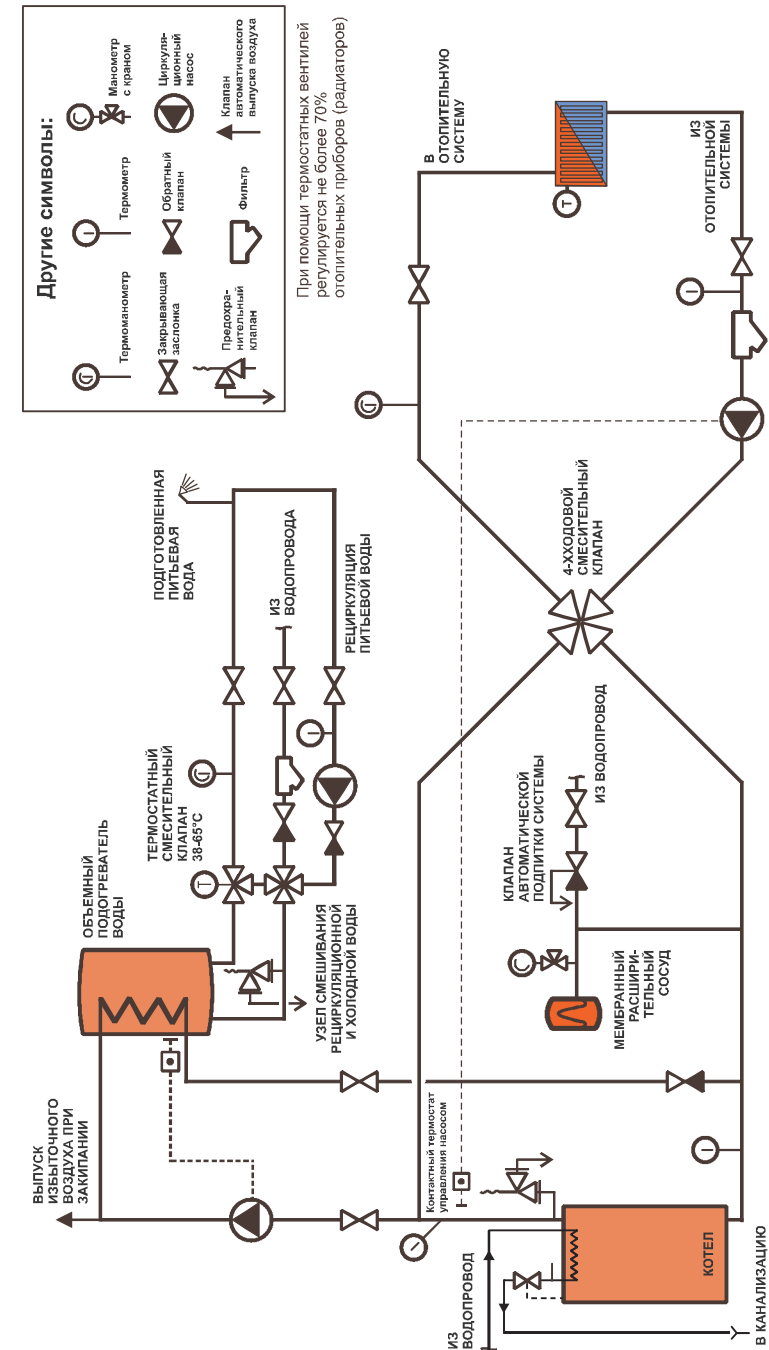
Другие символы:

Термоманометр

Термометр

Манометр с краном

Закрывающая заслонка

Обратный клапан

Циркуляционный насос

Предохранительный клапан

Фильтр

Клапан автоматического выпуска воздуха

При помощи термостатных вентилей регулируется не более 70% отопительных приборов (радиаторов)

В ОТОПИТЕЛЬНУЮ СИСТЕМУ

ИЗ ОТОПИТЕЛЬНОЙ СИСТЕМЫ

ПОДГОТОВЛЕННАЯ ПИТЬЕВАЯ ВОДА

ИЗ ВОДОПРОВОДА

РЕЦИРКУЛЯЦИЯ ПИТЬЕВОЙ ВОДЫ

4-ХХОДОВОЙ СМЕСИТЕЛЬНЫЙ КЛАПАН

ТЕРМОСТАТНЫЙ СМЕСИТЕЛЬНЫЙ КЛАПАН 38-65°C

ОБЪЕМНЫЙ ПОДОГРЕВАТЕЛЬ ВОДЫ

УЗЕЛ СМЕШИВАНИЯ РЕЦИРКУЛЯЦИОННОЙ И ХОЛОДНОЙ ВОДЫ

КЛАПАН АВТОМАТИЧЕСКОЙ ПОДПИТКИ СИСТЕМЫ

ИЗ ВОДОПРОВОД

МЕМБРАННЫЙ РАСШИРИТЕЛЬНЫЙ СОСУД

ВЫПУСК ИЗБЫТОЧНОГО ВОЗДУХА ПРИ ЗАКИПАНИИ

Контактный термостат управления насосом

ИЗ ВОДОПРОВОД

КОТЕЛ

В КАНАЛИЗАЦИЮ